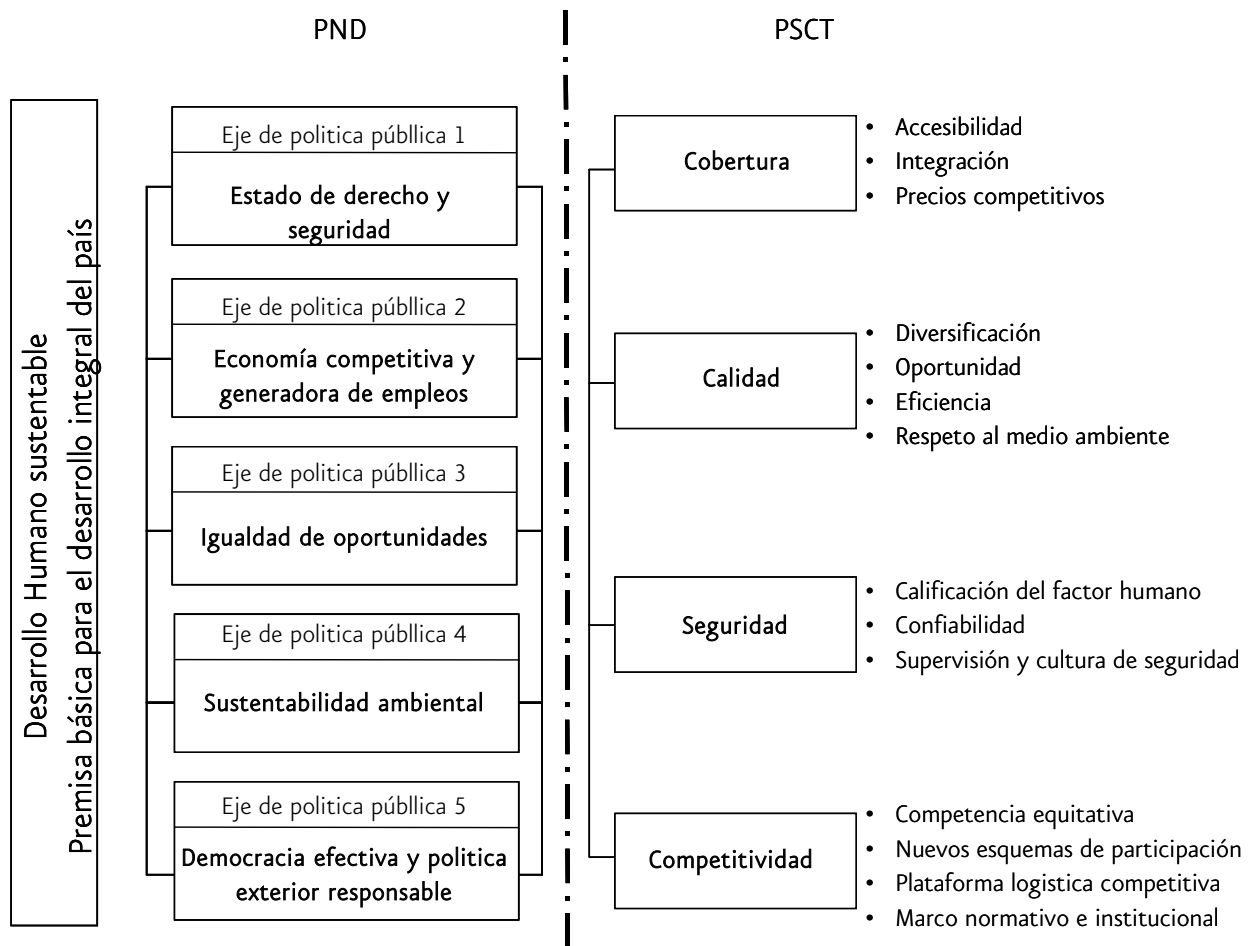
PND

PSCT

Desarrollo Humano sustentable
Premisa básica para el desarrollo integral del país

Eje de politica públlica 1
Estado de derecho y seguridad

Eje de politica públlica 2
Economía competitiva y generadora de empleos

Eje de politica públlica 3
Igualdad de oportunidades

Eje de politica públlica 4
Sustentabilidad ambiental

Eje de politica públlica 5
Democracia efectiva y politica exterior responsable

Cobertura
• Accesibilidad
• Integración
• Precios competitivos

Calidad
• Diversificación
• Oportunidad
• Eficiencia
• Respeto al medio ambiente

Seguridad
• Calificación del factor humano
• Confiabilidad
• Supervisión y cultura de seguridad

Competitividad
• Competencia equitativa
• Nuevos esquemas de participación
• Plataforma logistica competitiva
• Marco normativo e institucional